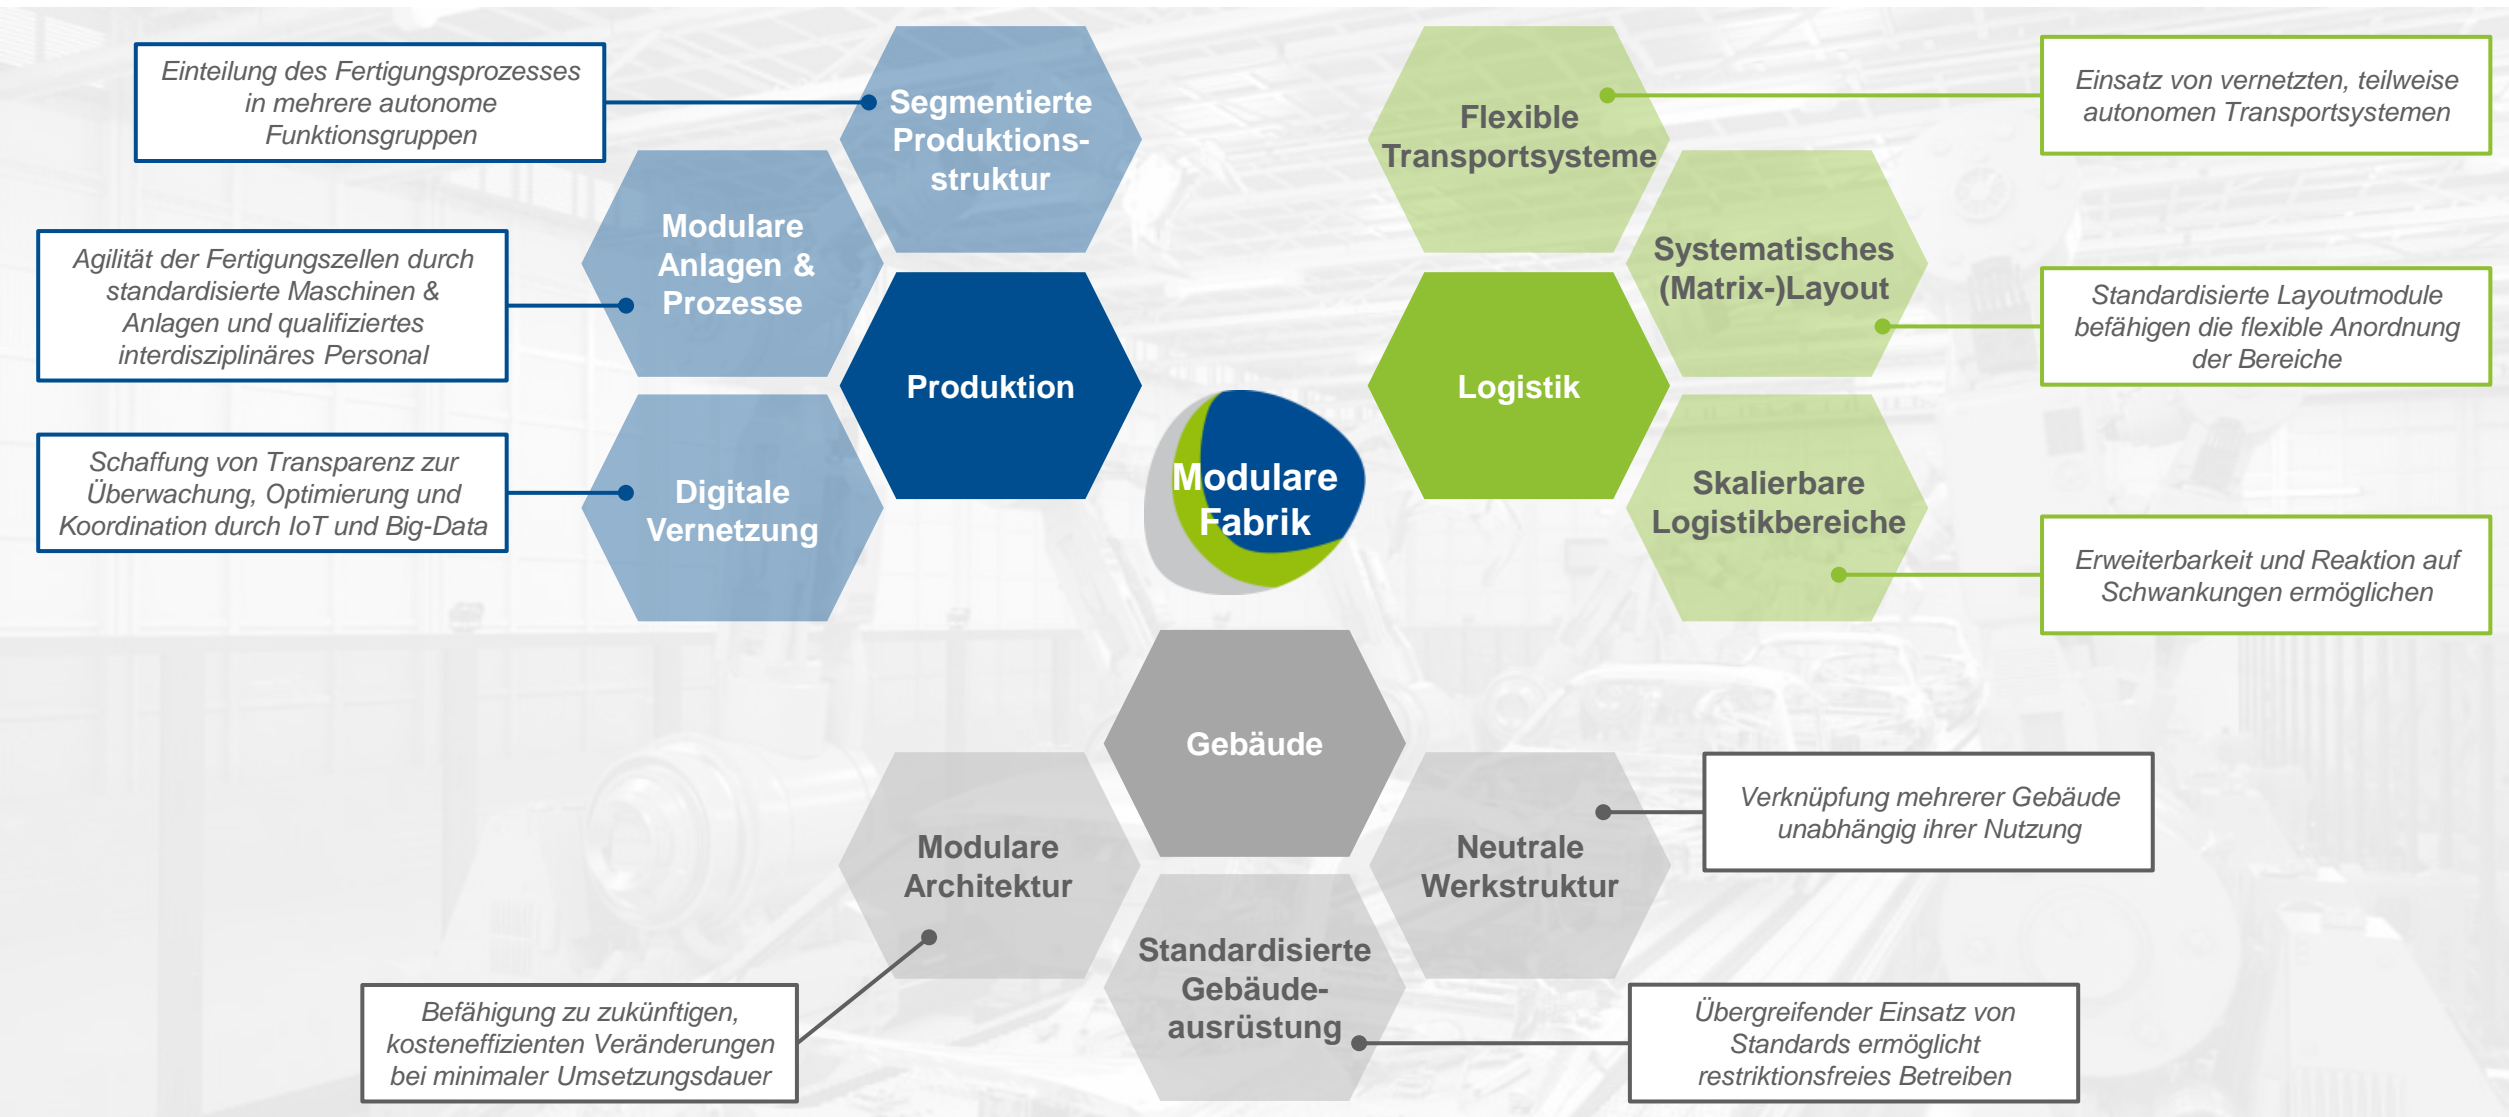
Einteilung des Fertigungsprozesses in mehrere autonome Funktionsgruppen

Segmentierte Produktionsstruktur

Flexible Transportsysteme

Einsatz von vernetzten, teilweise autonomen Transportsystemen

Modulare Anlagen & Prozesse

Agilität der Fertigungszellen durch standardisierte Maschinen & Anlagen und qualifiziertes interdisziplinäres Personal

Systematisches (Matrix-)Layout

Standardisierte Layoutmodule befähigen die flexible Anordnung der Bereiche

Produktion

Logistik

Modulare Fabrik

Schaffung von Transparenz zur Überwachung, Optimierung und Koordination durch IoT und Big-Data

Digitale Vernetzung

Skalierbare Logistikbereiche

Erweiterbarkeit und Reaktion auf Schwankungen ermöglichen

Gebäude

Verknüpfung mehrerer Gebäude unabhängig ihrer Nutzung

Modulare Architektur

Neutrale Werkstruktur

Standardisierte Gebäudeausrüstung

Befähigung zu zukünftigen, kosteneffizienten Veränderungen bei minimaler Umsetzungsdauer

Übergreifender Einsatz von Standards ermöglicht restriktionsfreies Betreiben